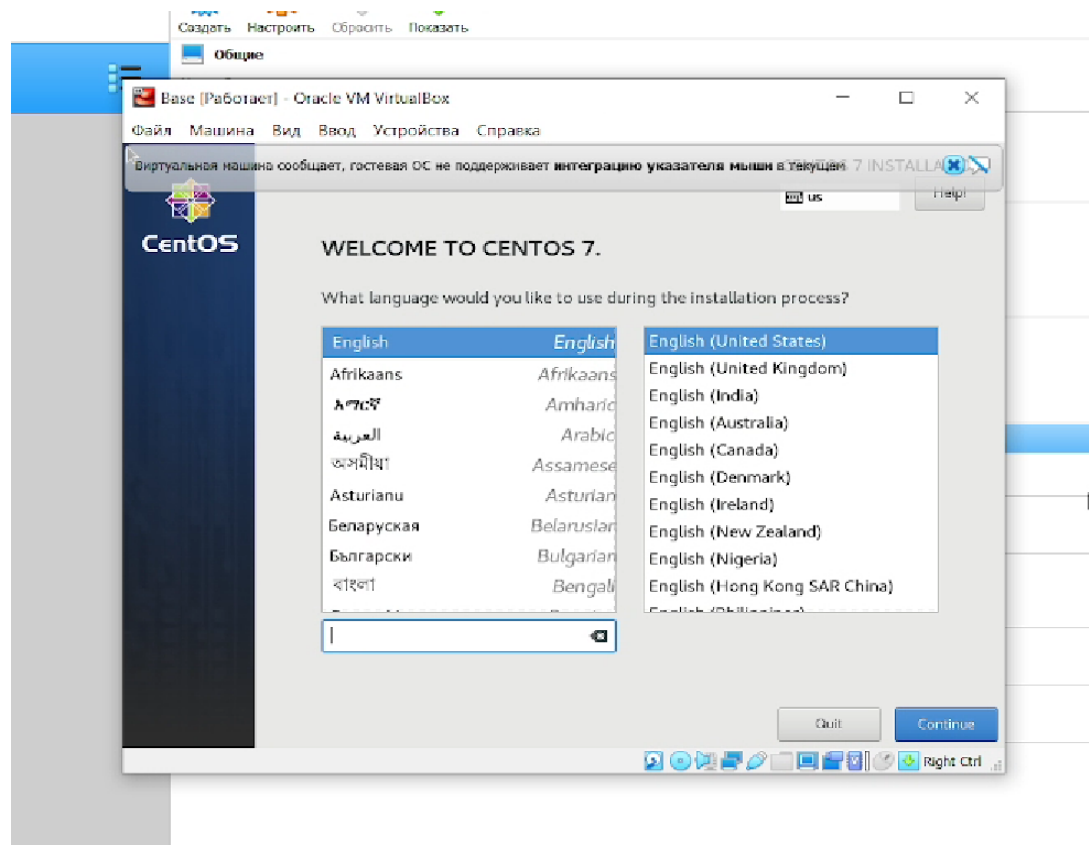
Создать Настроить Сбросить Показать

Общие

Base [Работает] - Oracle VM VirtualBox

Файл Машина Вид Ввод Устройства Справка

Виртуальная машина сообщает, гостевая ОС не поддерживает интеграцию указателя мыши в текущем

7 INSTALLA

us

Help!

CentOS

WELCOME TO CENTOS 7.

What language would you like to use during the installation process?

| | |
|---|---|
| English | English |
| Afrikaans | Afrikaans |
| አማርኛ | Amharic |
| العربية | Arabic |
| অসমীয়া | Assamese |
| Asturianu | Asturian |
| Беларуская | Belarusian |
| Български | Bulgarian |
| বাংলা | Bengali |

English (United States)
English (United Kingdom)
English (India)
English (Australia)
English (Canada)
English (Denmark)
English (Ireland)
English (New Zealand)
English (Nigeria)
English (Hong Kong SAR China)
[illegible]

Quit

Continue

Right Ctrl